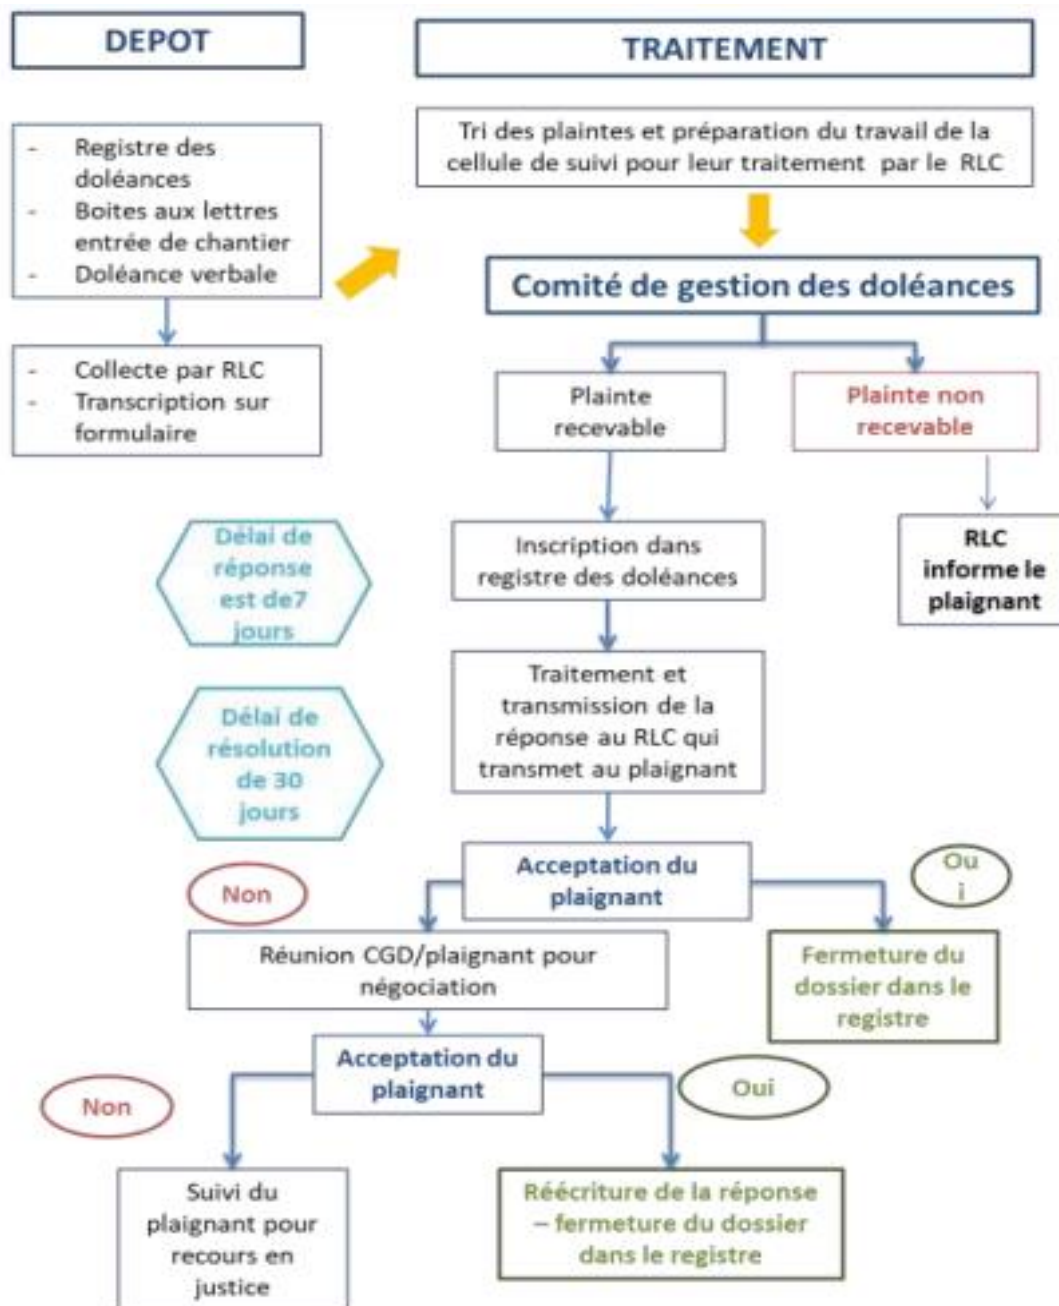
DEPOT

TRAITEMENT

- Registre des doléances
- Boites aux lettres entrée de chantier
- Doléance verbale

Tri des plaintes et préparation du travail de la cellule de suivi pour leur traitement par le RLC

- Collecte par RLC
- Transcription sur formulaire

Comité de gestion des doléances

Plainte recevable

Plainte non recevable

RLC informe le plaignant

Délai de réponse est de7 jours

Inscription dans registre des doléances

Délai de résolution de 30 jours

Traitement et transmission de la réponse au RLC qui transmet au plaignant

Non

Acceptation du plaignant

Ou i

Réunion CGD/plaignant pour négociation

Fermeture du dossier dans le registre

Non

Acceptation du plaignant

Oui

Suivi du plaignant pour recours en justice

Réécriture de la réponse – fermeture du dossier dans le registre